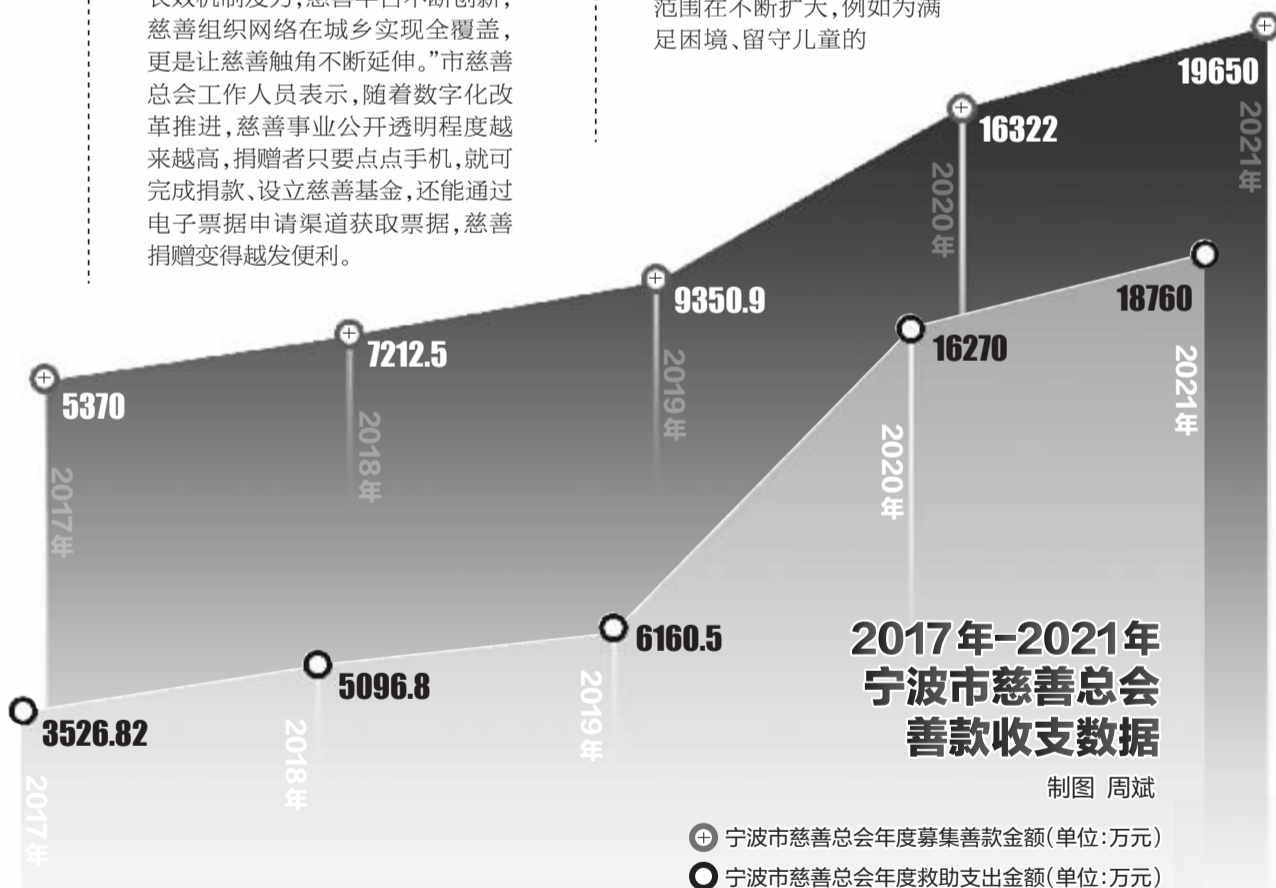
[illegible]，慈善组织网络在城乡实现全覆盖，更是让慈善触角不断延伸。”市慈善总会工作人员表示，随着数字化改革推进，慈善事业公开透明程度越来越高，捐赠者只要点点手机，就可完成捐款、设立慈善基金，还能通过电子票据申请渠道获取票据，慈善捐赠变得越发便利。

范围在不断扩大，例如为满足困境、留守儿童的

19650
2021年
16322
2020年
9350.9
2019年
7212.5
2018年
5370
2017年
18760
2021年
16270
2020年
6160.5
2019年
5096.8
2018年
3526.82
2017年

2017年-2021年
宁波市慈善总会
善款收支数据
制图 周斌

宁波市慈善总会年度募集善款金额(单位:万元)
宁波市慈善总会年度救助支出金额(单位:万元)